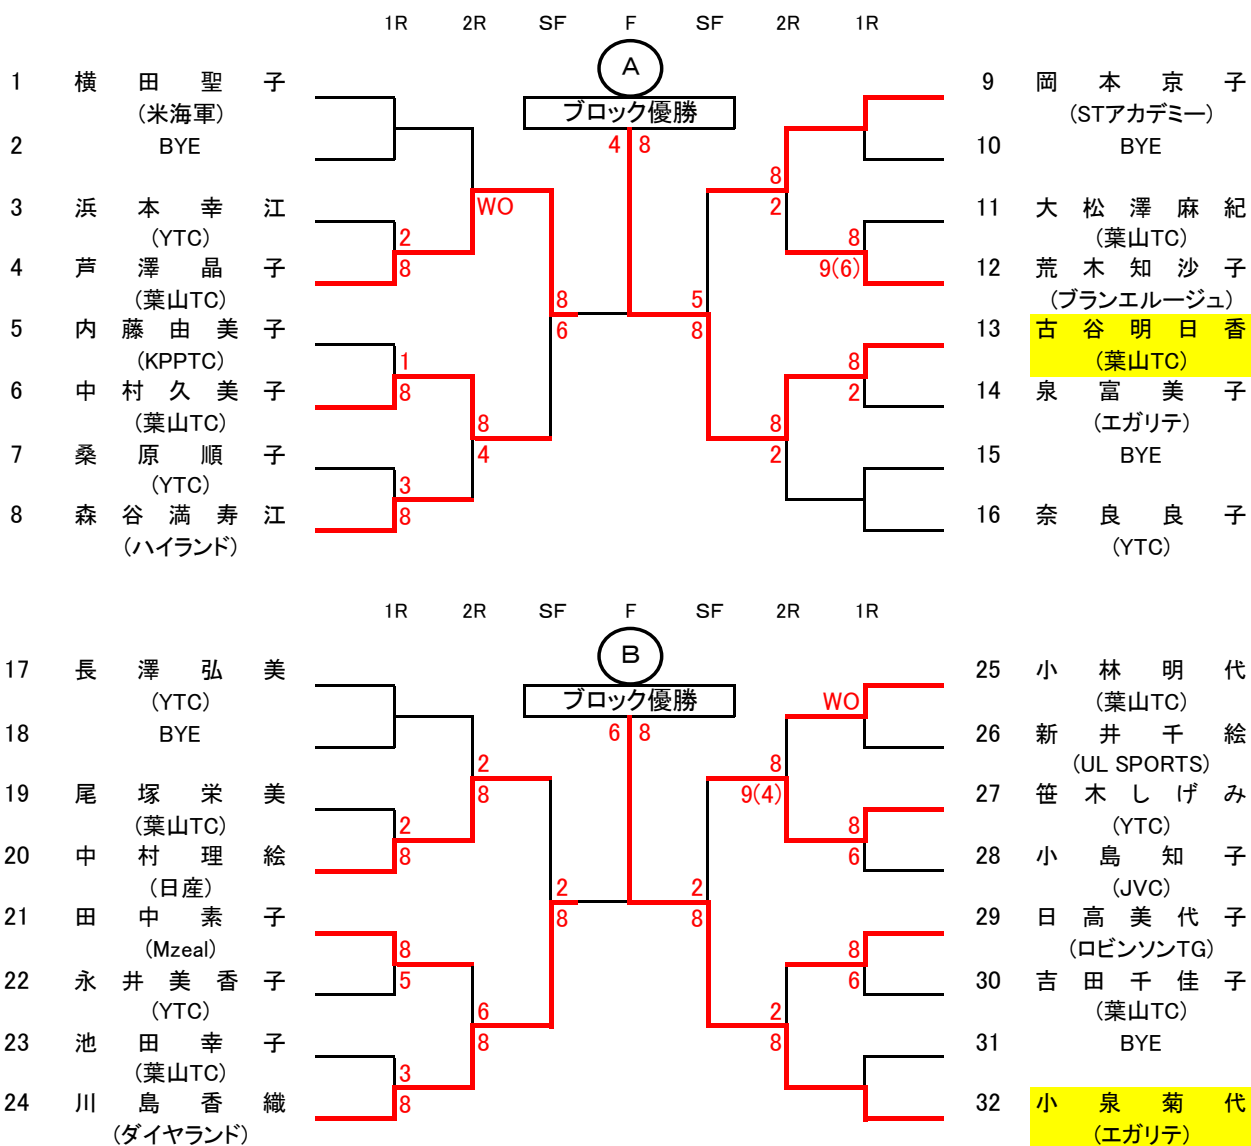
1R 2R SF F SF 2R 1R

A

ブロック優勝

4 8

1 横田聖子
(米海軍)
2 BYE
3 浜本幸江
(YTC)
4 芦澤晶子
(葉山TC)
5 内藤由美子
(KPPTC)
6 中村久美子
(葉山TC)
7 桑原順子
(YTC)
8 森谷満寿江
(ハイランド)

WO
2
8
8
6
1
8
8
4
3
8

9 岡本京子
(STアカデミー)
10 BYE
11 大松澤麻紀
(葉山TC)
12 荒木知沙子
(ブランエルージュ)
13 古谷明日香
(葉山TC)
14 泉富美子
(エガリテ)
15 BYE
16 奈良良子
(YTC)

8
2
8
9(6)
5
8
8
2
8
2

1R 2R SF F SF 2R 1R

B

ブロック優勝

6 8

17 長澤弘美
(YTC)
18 BYE
19 尾塚栄美
(葉山TC)
20 中村理絵
(日産)
21 田中素子
(Mzeal)
22 永井美香子
(YTC)
23 池田幸子
(葉山TC)
24 川島香織
(ダイヤランド)

2
8
2
8
2
8
8
5
6
8
3
8

25 小林明代
(葉山TC)
26 新井千絵
(UL SPORTS)
27 笹木しげみ
(YTC)
28 小島知子
(JVC)
29 日高美代子
(ロビンソンTG)
30 吉田千佳子
(葉山TC)
31 BYE
32 小泉菊代
(エガリテ)

WO
8
9(4)
8
6
2
8
8
6
2
8